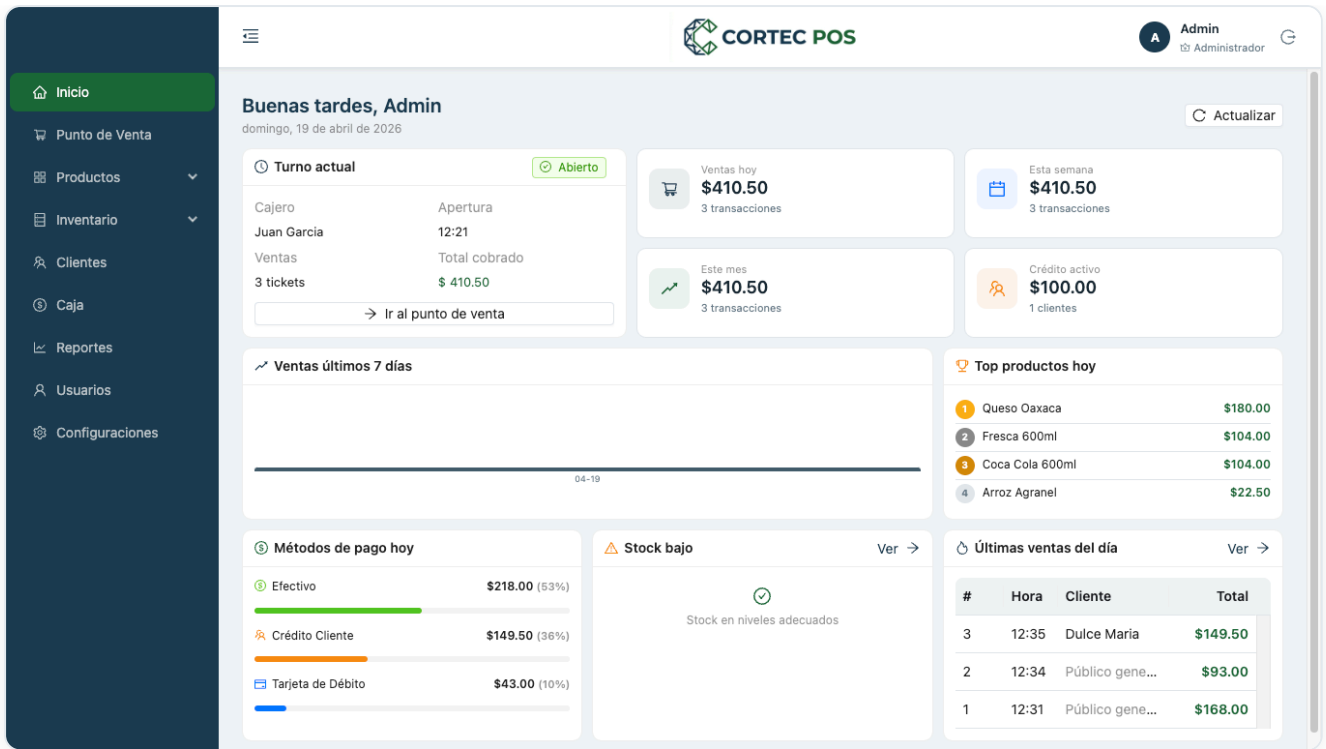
Inicio
Punto de Venta
Productos
Inventario
Clientes
Caja
Reportes
Usuarios
Configuraciones

CORTEC POS

A Admin
Administrador

Buenas tardes, Admin
domingo, 19 de abril de 2026

Actualizar

Turno actual
Abierto
Cajero
Juan Garcia
Apertura
12:21
Ventas
3 tickets
Total cobrado
$ 410.50
Ir al punto de venta

Ventas hoy
$410.50
3 transacciones

Esta semana
$410.50
3 transacciones

Este mes
$410.50
3 transacciones

Crédito activo
$100.00
1 clientes

Ventas últimos 7 días
04-19

Top productos hoy
1 Queso Oaxaca $180.00
2 Fresca 600ml $104.00
3 Coca Cola 600ml $104.00
4 Arroz Agranel $22.50

Métodos de pago hoy
Efectivo $218.00 (53%)
Crédito Cliente $149.50 (36%)
Tarjeta de Débito $43.00 (10%)

Stock bajo
Ver
Stock en niveles adecuados

Últimas ventas del día
Ver

| # | Hora | Cliente | Total |
|---|---|---|---|
| 3 | 12:35 | Dulce Maria | $149.50 |
| 2 | 12:34 | Público gene... | $93.00 |
| 1 | 12:31 | Público gene... | $168.00 |